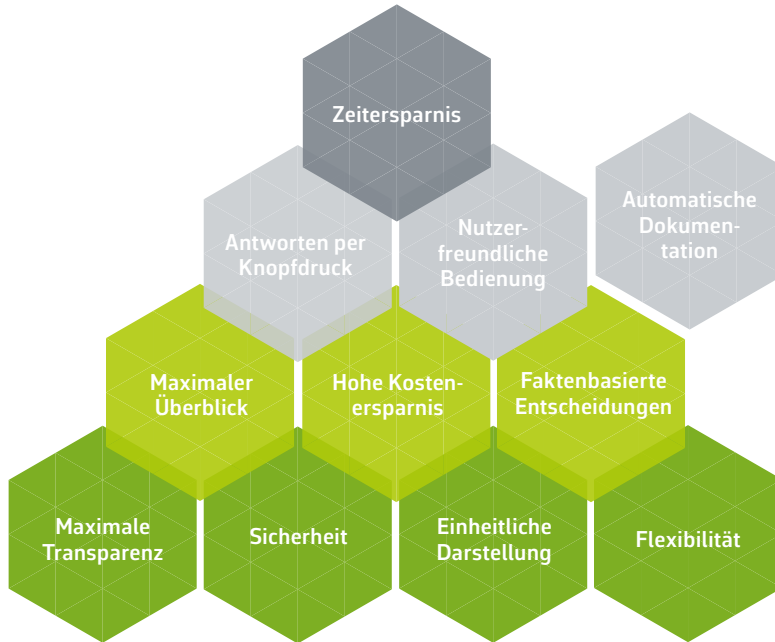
Zeitersparnis

Antworten per Knopfdruck

Nutzerfreundliche Bedienung

Automatische Dokumentation

Maximaler Überblick

Hohe Kostenersparnis

Faktenbasierte Entscheidungen

Maximale Transparenz

Sicherheit

Einheitliche Darstellung

Flexibilität